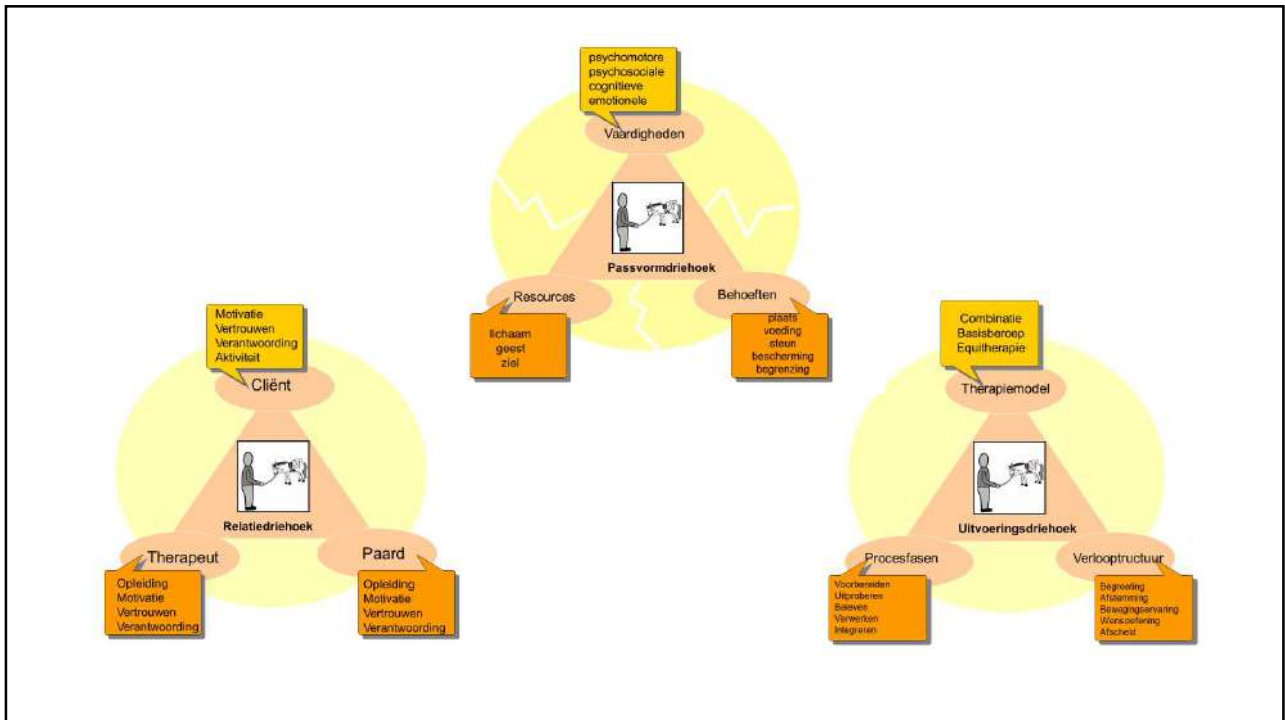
psychomotore
psychosociale
cognitieve
emotionele

Vaardigheden

Passvormdriehoek

Resources

lichaam
geest
ziel

Behoeften

plaats
voeding
steun
bescherming
begrenzing

Motivatie
Vertrouwen
Verantwoording
Aktiviteit

Cliënt

Relatiedriehoek

Therapeut

Opleiding
Motivatie
Vertrouwen
Verantwoording

Paard

Opleiding
Motivatie
Vertrouwen
Verantwoording

Combinatie
Basisberoep
Equitherapie

Therapiemodel

Uitvoeringsdriehoek

Procesfasen

Voorbereiden
Uitproberen
Beleven
Verwerken
Integreren

Verlooptructuur

Begroeting
Afstemming
Bewegingservaring
Wensoefening
Afscheid